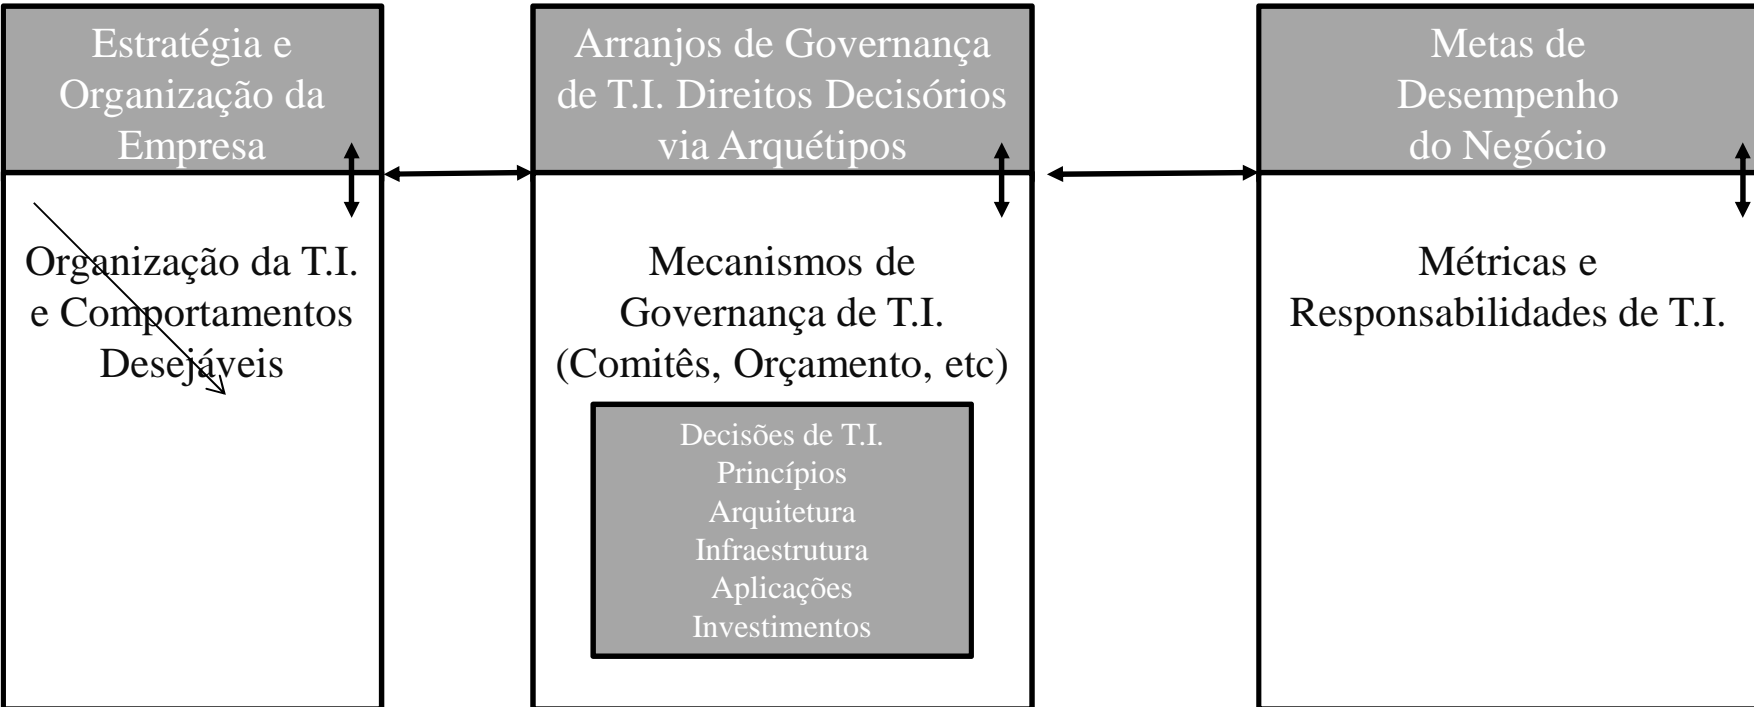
Estratégia e Organização da Empresa

Organização da T.I. e Comportamentos Desejáveis

Arranjos de Governança de T.I. Direitos Decisórios via Arquétipos

Mecanismos de Governança de T.I. (Comitês, Orçamento, etc)

Decisões de T.I.
Princípios
Arquitetura
Infraestrutura
Aplicações
Investimentos

Metas de Desempenho do Negócio

Métricas e Responsabilidades de T.I.